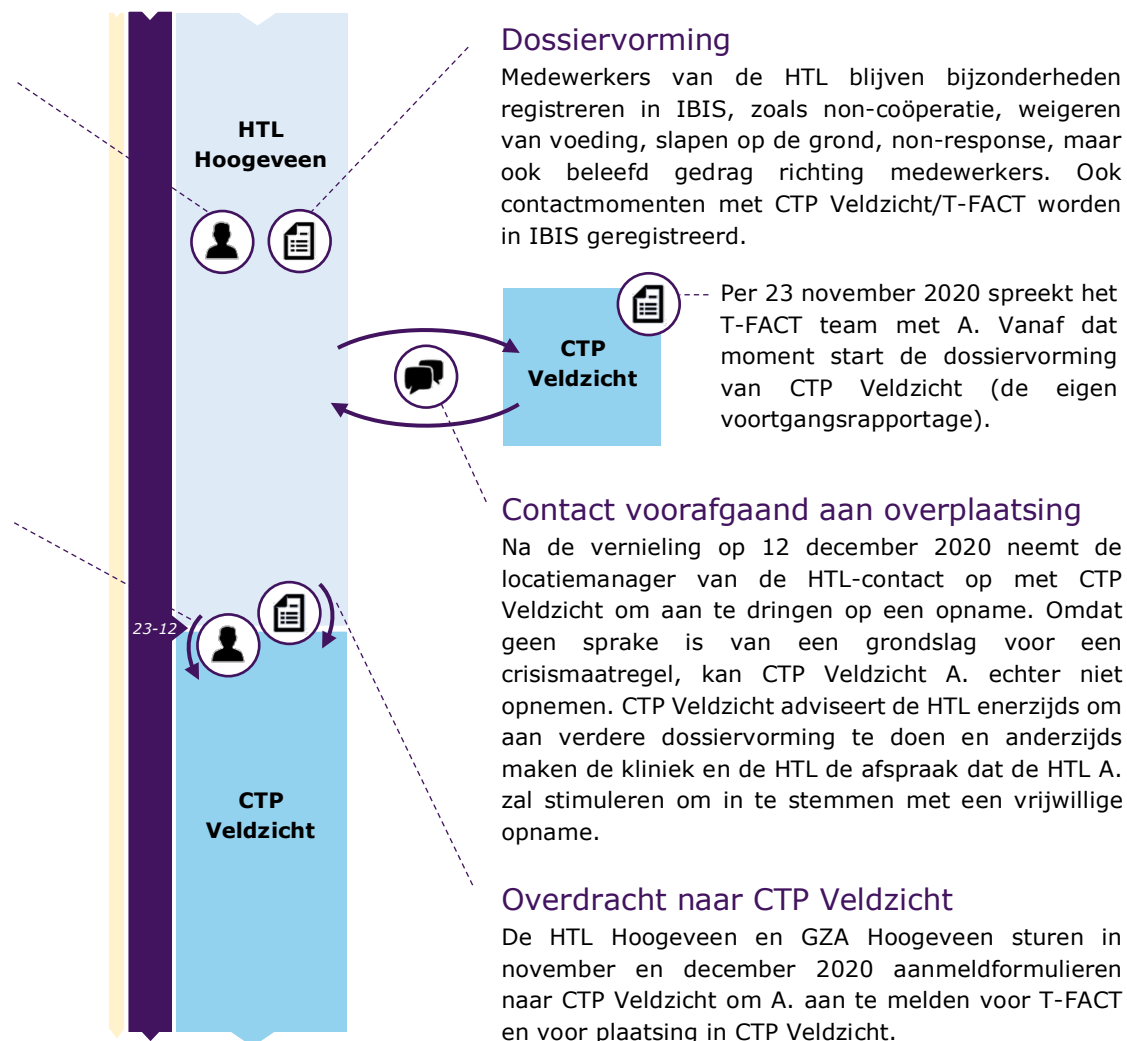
HTL Hoogeveen

CTP Veldzicht

23-12

CTP Veldzicht

Dossiervorming

Medewerkers van de HTL blijven bijzonderheden registreren in IBIS, zoals non-coöperatie, weigeren van voeding, slapen op de grond, non-response, maar ook beleefd gedrag richting medewerkers. Ook contactmomenten met CTP Veldzicht/T-FACT worden in IBIS geregistreerd.

Per 23 november 2020 spreekt het T-FACT team met A. Vanaf dat moment start de dossiervorming van CTP Veldzicht (de eigen voortgangsrapportage).

Contact voorafgaand aan overplaatsing

Na de vernieling op 12 december 2020 neemt de locatiemanager van de HTL-contact op met CTP Veldzicht om aan te dringen op een opname. Omdat geen sprake is van een grondslag voor een crisismaatregel, kan CTP Veldzicht A. echter niet opnemen. CTP Veldzicht adviseert de HTL enerzijds om aan verdere dossiervorming te doen en anderzijds maken de kliniek en de HTL de afspraak dat de HTL A. zal stimuleren om in te stemmen met een vrijwillige opname.

Overdracht naar CTP Veldzicht

De HTL Hoogeveen en GZA Hoogeveen sturen in november en december 2020 aanmeldformulieren naar CTP Veldzicht om A. aan te melden voor T-FACT en voor plaatsing in CTP Veldzicht.